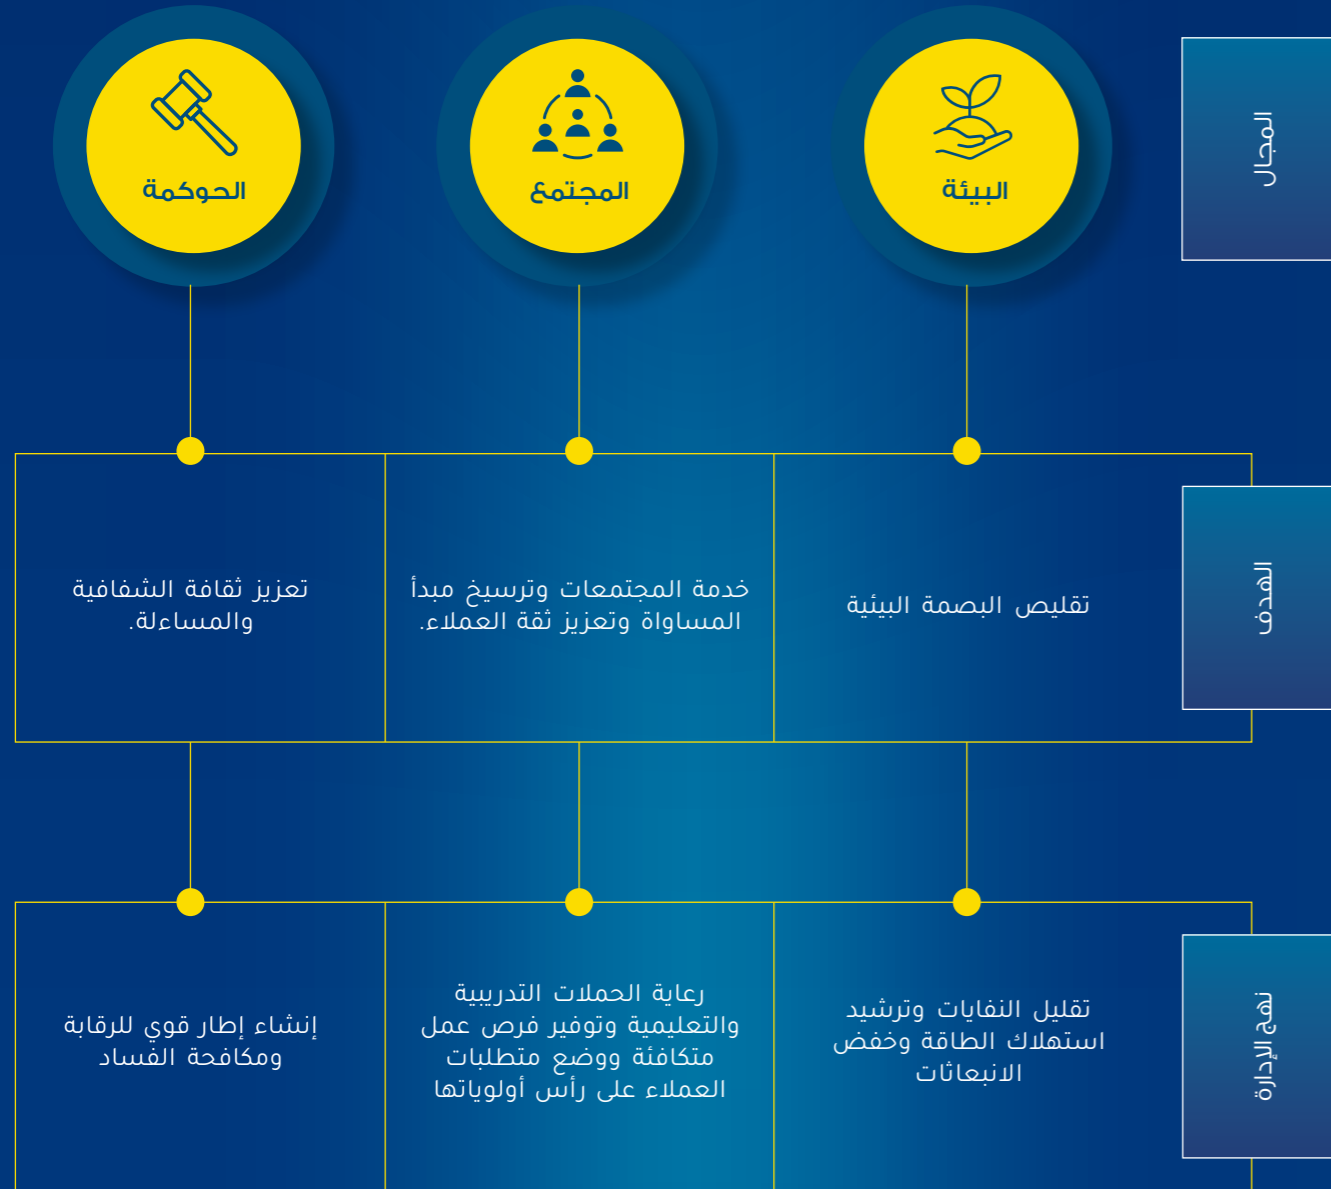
المجال

البيئة

المجتمع

الحوكمة

الهدف

تقليص البصمة البيئية

خدمة المجتمعات وترسيخ مبدأ المساواة وتعزيز ثقة العملاء.

تعزيز ثقافة الشفافية والمساءلة.

نهج الإدارة

تقليل النفايات وترشيد استهلاك الطاقة وخفض الانبعاثات

رعاية الحملات التدريبية والتعليمية وتوفير فرص عمل متكافئة ووضع متطلبات العملاء على رأس أولوياتها

إنشاء إطار قوي للرقابة ومكافحة الفساد